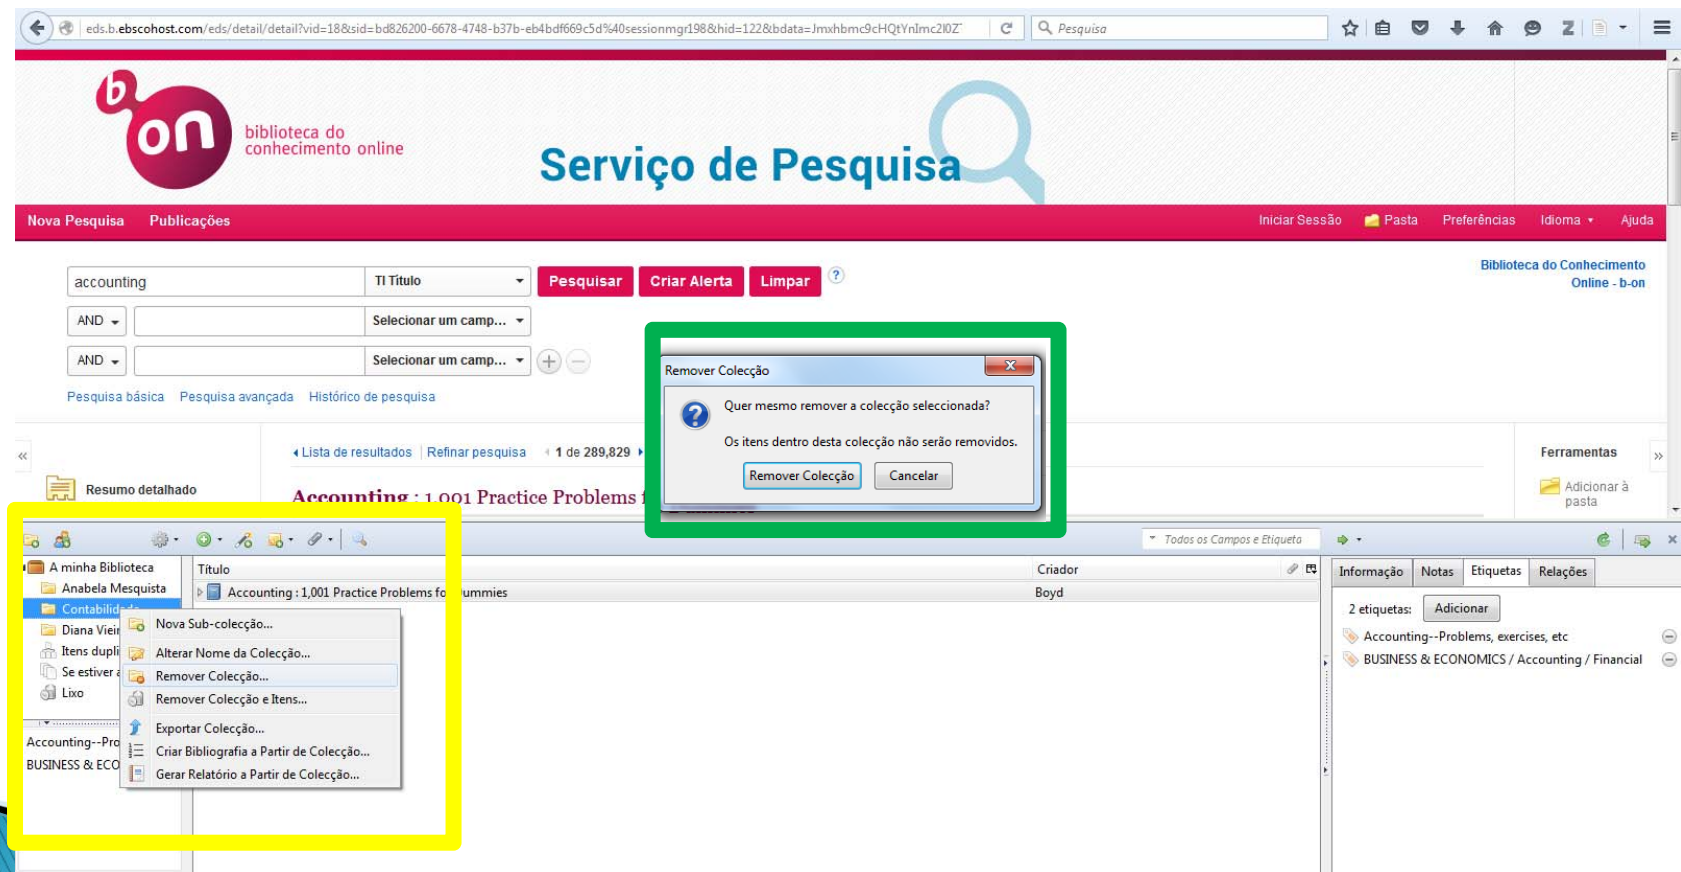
eds.b.ebscohost.com/eds/detail/detail?vid=18&sid=bd826200-6678-4748-b37b-eb4bdf669c5d%40sessionmgr198&hid=122&bdata=Jmxhbmc9cHQtYnImc2l0Z

Pesquisa

b on biblioteca do conhecimento online

Serviço de Pesquisa

Nova Pesquisa Publicações

Iniciar Sessão Pasta Preferências Idioma Ajuda

accounting TI Título Pesquisar Criar Alerta Limpar

AND Selecionar um camp...

AND Selecionar um camp...

Pesquisa básica Pesquisa avançada Histórico de pesquisa

Biblioteca do Conhecimento Online - b-on

Remover Colecção

Quer mesmo remover a colecção seleccionada?

Os itens dentro desta colecção não serão removidos.

Remover Colecção Cancelar

Lista de resultados Refinar pesquisa 1 de 289,829

Resumo detalhado

Accounting : 1,001 Practice Problems f

Ferramentas

Adicionar à pasta

Todos os Campos e Etiqueta

A minha Biblioteca
Anabela Mesquita
Contabilid
Diana Vieir
Itens dupli
Se estiver
Lixo

Accounting--Pro
BUSINESS & ECO

Nova Sub-colecção...
Alterar Nome da Colecção...
Remover Colecção...
Remover Colecção e Itens...
Exportar Colecção...
Criar Bibliografia a Partir de Colecção...
Gerar Relatório a Partir de Colecção...

| Título | Criador |
|---|---|
| Accounting : 1,001 Practice Problems fo ummies | Boyd |

Informação Notas Etiquetas Relações

2 etiquetas: Adicionar

Accounting--Problems, exercises, etc
BUSINESS & ECONOMICS / Accounting / Financial